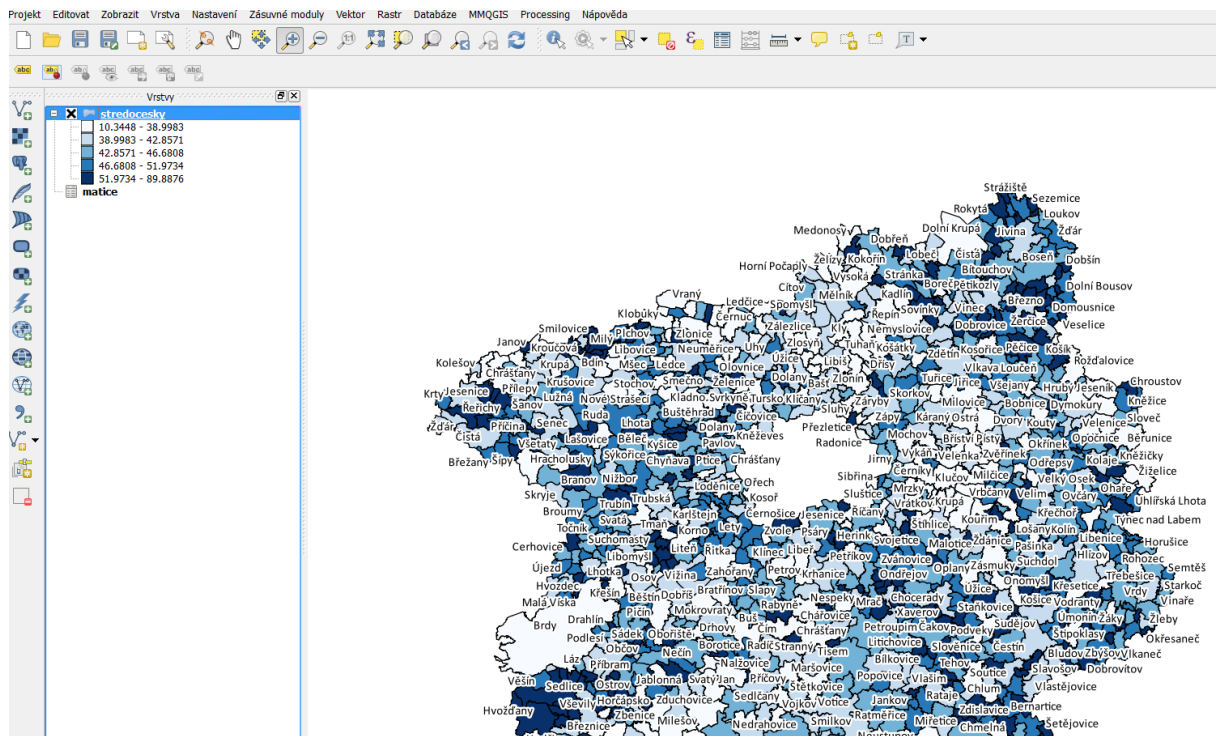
Projekt Editovat Zobrazit Vrstva Nastavení Zásuvné moduly Vektor Rastr Databáze MMQGIS Processing Nápověda

Vrstvy

stredocesky
10.3448 - 38.9983
38.9983 - 42.8571
42.8571 - 46.6808
46.6808 - 51.9734
51.9734 - 89.8876
matice

Strážiště
Sezemice
Rokytá
Loukov
Jivina
Žďár
Medonosy
Dolní Krupá
Dobřeň
Čistá
Boseň
Dobšín
Horní Počaplý
Želízy
Kokořín
Lobeč
Bitouchov
Vysoká
Stránka
Dolní Bousov
Boreč
Petkovy
Vrané
Kadlín
Březno
Domousnice
Čítov
Mělník
Ledčice
Spomyšl
Sovínky
Vinec
Veselice
Klobúky
Černuc
Řepín
Dobrovice
Zerčice
Milý
Zálezlice
Kly
Nemyslovice
Smilovice
Zlonice
Neuměřice
Úhy
Zlosyň
Pěčice
Košík
Plchov
Janov
Kroučová
Libovice
Užice
Libiš
Tuhaň
Košátky
Zdětín
Kosořice
Rožďalovice
Bdín
Olovnice
Kolešov
Krupá
Mšec
Ledce
Drísy
Vlkava
Loučeň
Chrášťany
Dolany
Zlonín
Chroustov
Krušovice
Smečno
Zelenice
Baše
Turice
Jiřice
Všejany
Stochov
Hrubý Jeseník
Přílepy
Kladno
Svrkyně
Záryby
Skorkov
Knězice
Krty
Jesenice
Tursko
Klíčany
Lužná
Nové Strašecí
Bobnice
Dymokury
Šanov
Sluhy
Zápy
Kárany
Ostrá
Slověč
Řeřichy
Buštěhrad
Dvory
Kouty
Velenice
Ruda
Čičovice
Žďár
Senec
Přezletice
Běrunice
Přičina
Lhota
Mochov
Okřínek
Opočnice
Knězeves
Čistá
Lašovice
Bělče
Radonice
Bříství
Písty
Všetaty
Kyšice
Dolany
Vykáň
Velenka
Zvěřínek
Kolaje
Knězičky
Pavlov
Hracholusky
Sýkořice
Chyňava
Ptice
Chrášťany
Jirny
Žiželice
Odřepsy
Břežany
Šipy
Sibřina
Černíky
Klučov
Milčice
Velký Osek
Ořech
Ohaře
Branov
Nižbor
Mrzky
Vrbčany
Velim
Ovčáry
Kosoř
Skryje
Trubská
Sluštice
Uhlířská Lhota
Krupá
Vrátkov
Kouřim
Křečhoř
Broumy
Trubín
Karlštejn
Černošice
Jesenice
Říčany
Týnec nad Labem
Svatá
Tmaň
Štíhlice
Lošany
Kolín
Točník
Zvole
Psáry
Korno
Lety
Hořusice
Libenice
Suchomasty
Herink
Svojetice
Malotice
Ždánice
Pašinka
Cerhovice
Liteň
Ritka
Klinec
Libeř
Hlízov
Rohozec
Libomyšl
Petříkov
Zvánovice
Zásmuky
Suchdol
Semtěš
Újezd
Lhotka
Ondřejov
Třebešice
Vižina
Zahořany
Krhanice
Oplany
Onomyšl
Starkoč
Hvozdec
Osov
Křesetice
Křešín
Dobříš
Bratřínov
Slapy
Nespeky
Mrač
Chocerady
Užice
Vrdy
Bělčín
Vodranty
Vinaře
Malá Víska
Xaverov
Kosice
Rabyně
Stankovice
Drahlín
Pičín
Mokrovraty
Úmonín
Žleby
Charovice
Brdy
Bus
Sudějov
Podlesí
Sádek
Obořiště
Drhovy
Čím
Chrášťany
Petroupim
Čakov
Podveky
Štipoklasy
Okřesaneč
Občov
Borotice
Radíč
Stranný
Litichovice
Slověnice
Čestín
Bludov
Zbýšov
Vlkaneč
Nečín
Tisem
Láz
Nalžovice
Bílkovice
Tehov
Slavošov
Příbram
Maršovice
Dobrovítov
Jablonná
Svatý Jan
Přičovy
Soutice
Věšín
Sedlice
Ostrov
Popovice
Vlašim
Vlastějovice
Štětkovice
Chlum
Horčápsko
Zduchovice
Sedlčany
Jankov
Rataje
Vševiy
Hvožďany
Votice
Zdislavice
Bernartice
Zbenice
Vojkov
Ratměřice
Milešov
Miřetice
Smilkov
Šetějovice
Nedrahovice
Březnice
Chmelná